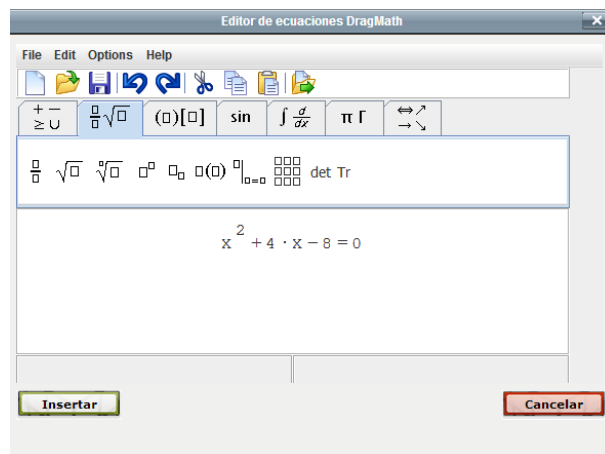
Editor de ecuaciones DragMath

File Edit Options Help

$+ -$ $\geq \cup$ | $\frac{\square}{\square}\sqrt{\square}$ | $(\square)[\square]$ | sin | $\int \frac{d}{dx}$ | $\pi\ \Gamma$ | $\Leftrightarrow \nearrow$ $\rightarrow \searrow$

$\frac{\square}{\square}$ $\sqrt{\square}$ $\sqrt[\square]{\square}$ $\square^{\square}$ $\square_{\square}$ $\square(\square)$ $\square|_{\square=\square}$ det Tr

$x^2 + 4 \cdot x - 8 = 0$

Insertar

Cancelar